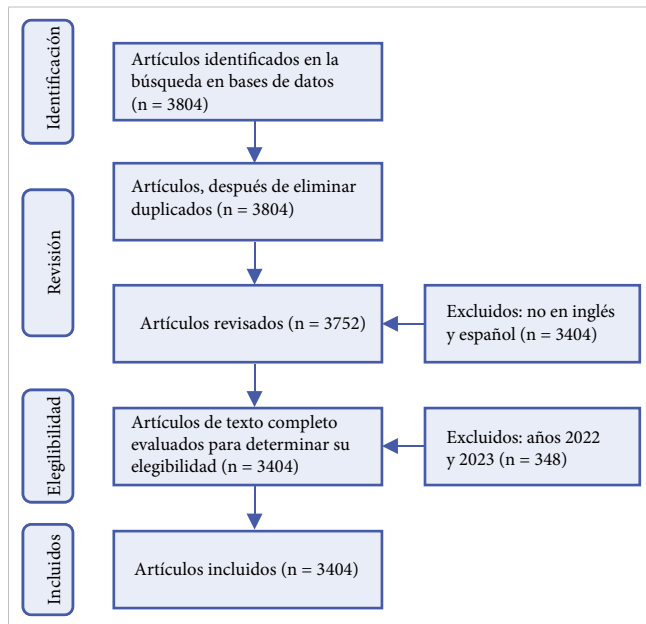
Identificación

Artículos identificados en la búsqueda en bases de datos (n = 3804)

Revisión

Artículos, después de eliminar duplicados (n = 3804)

Artículos revisados (n = 3752)

Excluidos: no en inglés y español (n = 3404)

Elegibilidad

Artículos de texto completo evaluados para determinar su elegibilidad (n = 3404)

Excluidos: años 2022 y 2023 (n = 348)

Incluidos

Artículos incluidos (n = 3404)